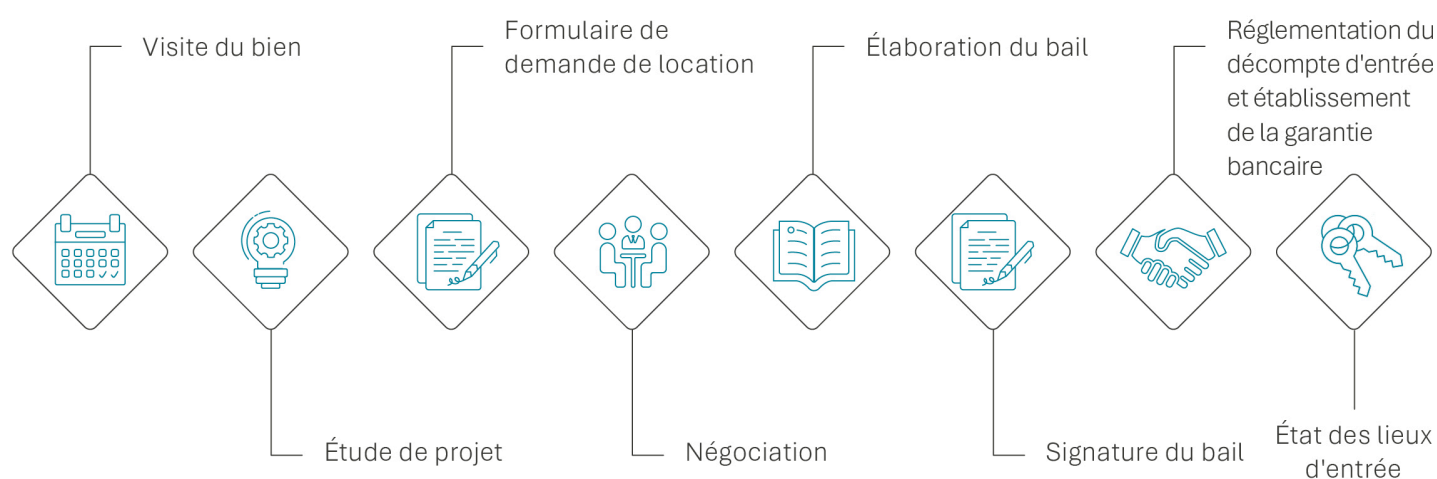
Visite du bien

Étude de projet

Formulaire de demande de location

Négociation

Élaboration du bail

Signature du bail

Réglementation du décompte d'entrée et établissement de la garantie bancaire

État des lieux d'entrée